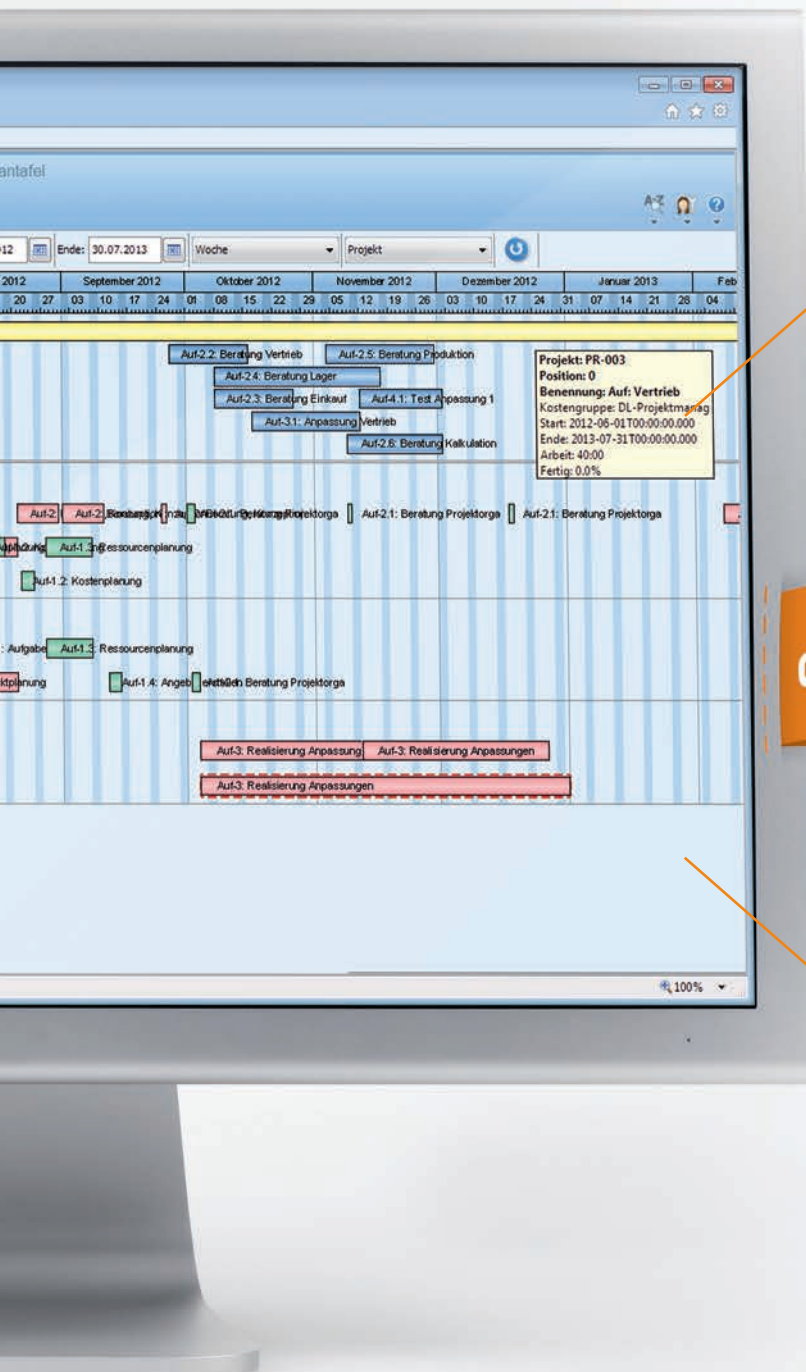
antafel

12 Ende: 30.07.2013 Woche Projekt

2012 | September 2012 | Oktober 2012 | November 2012 | Dezember 2012 | Januar 2013 | Feb

20 27 03 10 17 24 01 08 15 22 29 05 12 19 26 03 10 17 24 31 07 14 21 28 04

Auf-2.2: Beratung Vertrieb
Auf-2.5: Beratung Produktion
Auf-2.4: Beratung Lager
Auf-2.3: Beratung Einkauf
Auf-4.1: Test Anpassung 1
Auf-3.1: Anpassung Vertrieb
Auf-2.6: Beratung Kalkulation

Projekt: PR-003
Position: 0
Benennung: Auf: Vertrieb
Kostengruppe: DL-Projektmanag
Start: 2012-06-01T00:00:00.000
Ende: 2013-07-31T00:00:00.000
Arbeit: 40:00
Fertig: 0.0%

Auf-2 Auf-2 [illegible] Auf-2.1: Beratung Projektorga Auf-2.1: Beratung Projektorga Auf-2.1: Beratung Projektorga

Auf-1.3: Ressourcenplanung
Auf-1.2: Kostenplanung

: Aufgabe Auf-1.3: Ressourcenplanung
ktplanung Auf-1.4: Angeb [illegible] Beratung Projektorga

Auf-3: Realisierung Anpassung Auf-3: Realisierung Anpassungen
Auf-3: Realisierung Anpassungen

100%